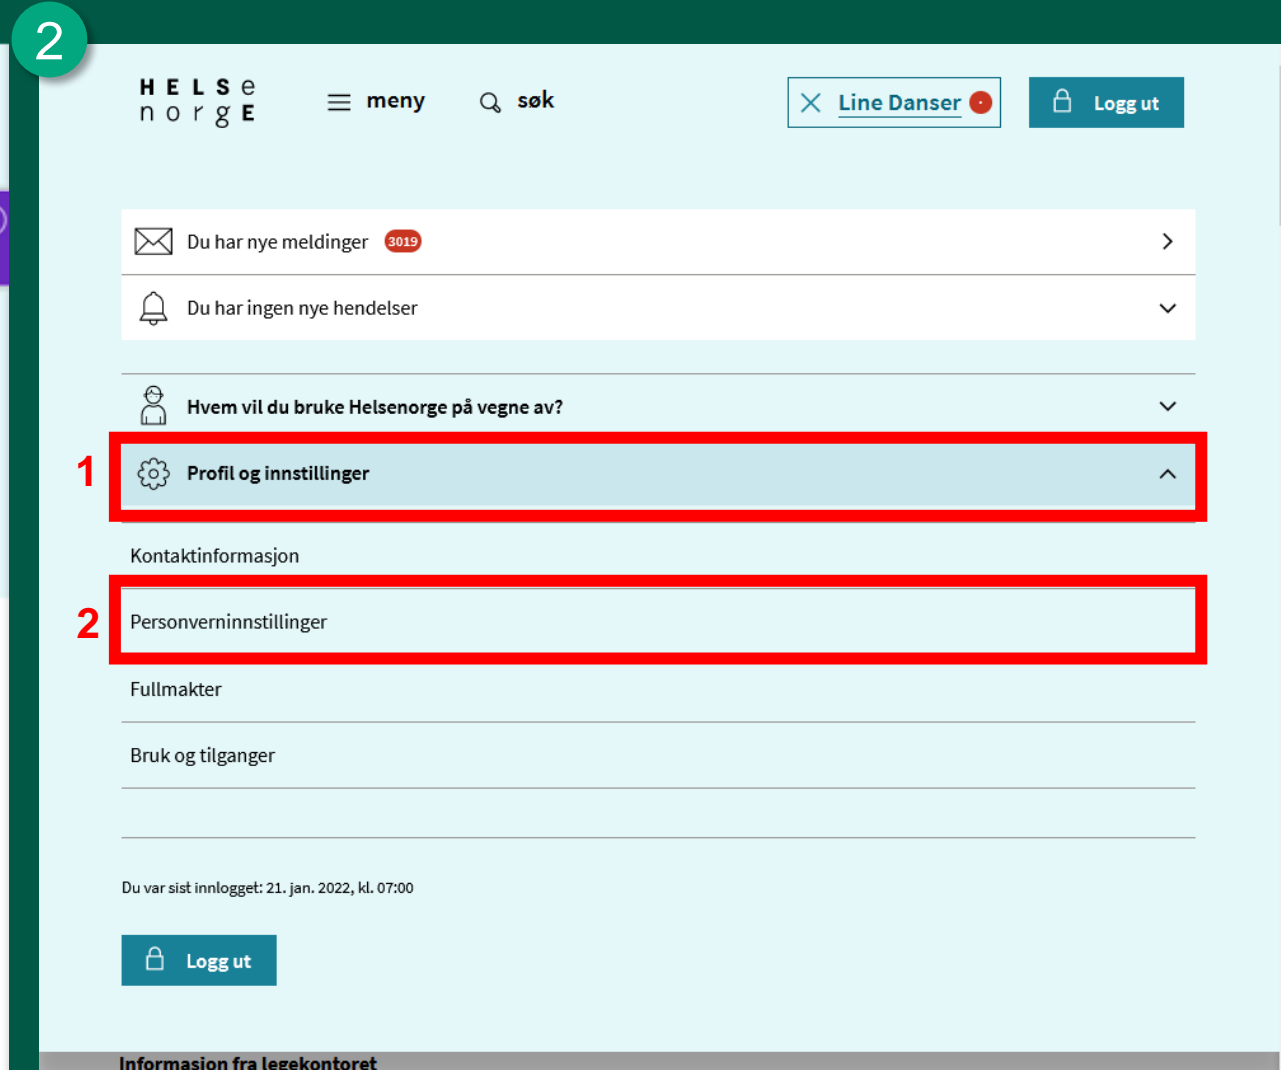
2

HELSE
norge

meny

søk

Line Danser

Logg ut

Du har nye meldinger 3019

Du har ingen nye hendelser

Hvem vil du bruke Helsenorge på vegne av?

1

Profil og innstillinger

Kontaktinformasjon

2

Personverninnstillinger

Fullmakter

Bruk og tilganger

Du var sist innlogget: 21. jan. 2022, kl. 07:00

Logg ut

Informasjon fra legekontoret